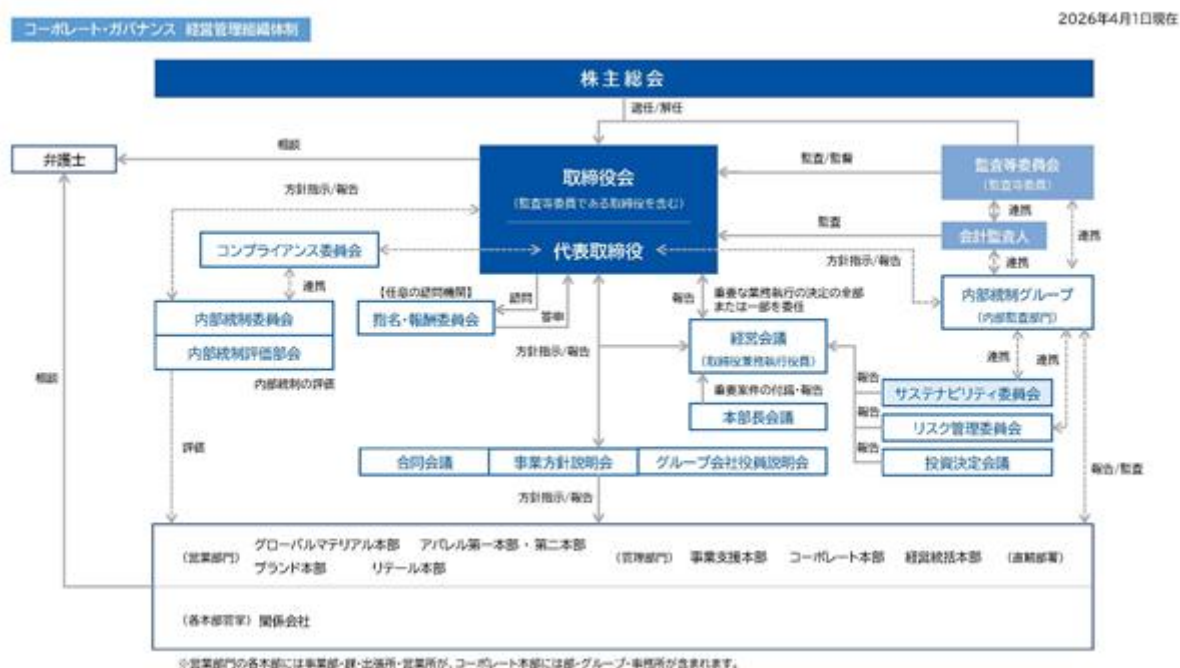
コーポレート・ガバナンス 経営管理組織体制

2026年4月1日現在

株主総会

選任/解任

弁護士

相談

方針指示/報告

取締役会

(監査等委員である取締役を含む)

代表取締役

監査/監督

監査等委員会

(監査等委員)

連携

監査

会計監査人

連携

連携

方針指示/報告

内部統制グループ

(内部監査部門)

コンプライアンス委員会

連携

【任意の諮問機関】

諮問

答申

指名・報酬委員会

内部統制委員会

内部統制評価部会

内部統制の評価

報告

重要な業務執行の決定の全部または一部を委任

経営会議

(取締役兼務執行役員)

方針指示/報告

重要案件の付議・報告

本部長会議

報告

サステナビリティ委員会

報告

リスク管理委員会

報告

投資決定会議

連携

連携

相談

評価

合同会議

事業方針説明会

グループ会社役員説明会

方針指示/報告

報告/監査

(営業部門) グローバルマテリアル本部 アパレル第一本部・第二本部 ブランド本部 リテール本部

(管理部門) 事業支援本部 コーポレート本部 経営統括本部 (直轄部署)

(各本部管掌) 関係会社

※営業部門の各本部には事業部・課・出張所・営業所が、コーポレート本部には部・グループ・事務所が含まれます。